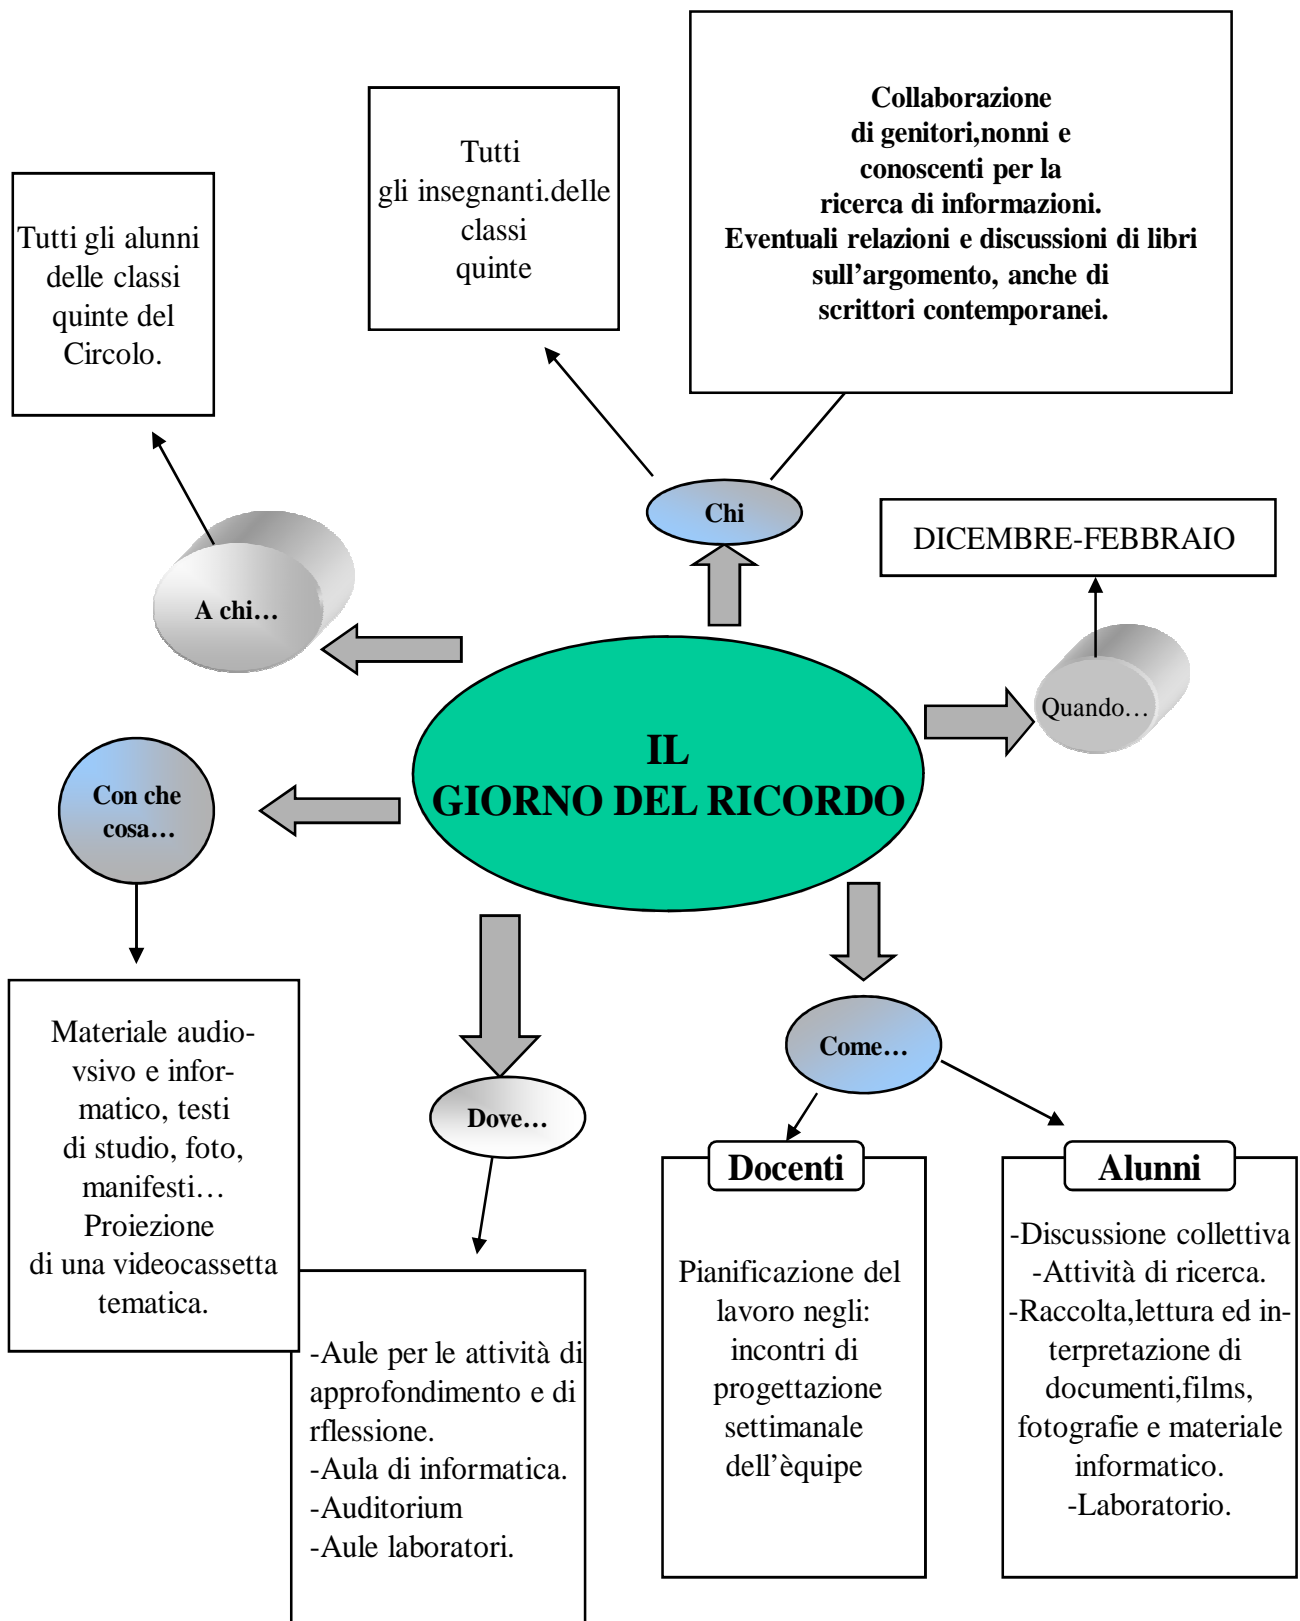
Tutti gli alunni delle classi quinte del Circolo.

Tutti gli insegnanti.delle classi quinte

Collaborazione di genitori,nonni e conoscenti per la ricerca di informazioni. Eventuali relazioni e discussioni di libri sull’argomento, anche di scrittori contemporanei.

A chi…

Chi

DICEMBRE-FEBBRAIO

Quando…

IL
GIORNO DEL RICORDO

Con che cosa…

Materiale audiovsivo e informatico, testi di studio, foto, manifesti… Proiezione di una videocassetta tematica.

Dove…

-Aule per le attività di approfondimento e di rflessione.
-Aula di informatica.
-Auditorium
-Aule laboratori.

Come…

Docenti

Pianificazione del lavoro negli: incontri di progettazione settimanale dell’èquipe

Alunni

-Discussione collettiva
-Attività di ricerca.
-Raccolta,lettura ed interpretazione di documenti,films, fotografie e materiale informatico.
-Laboratorio.